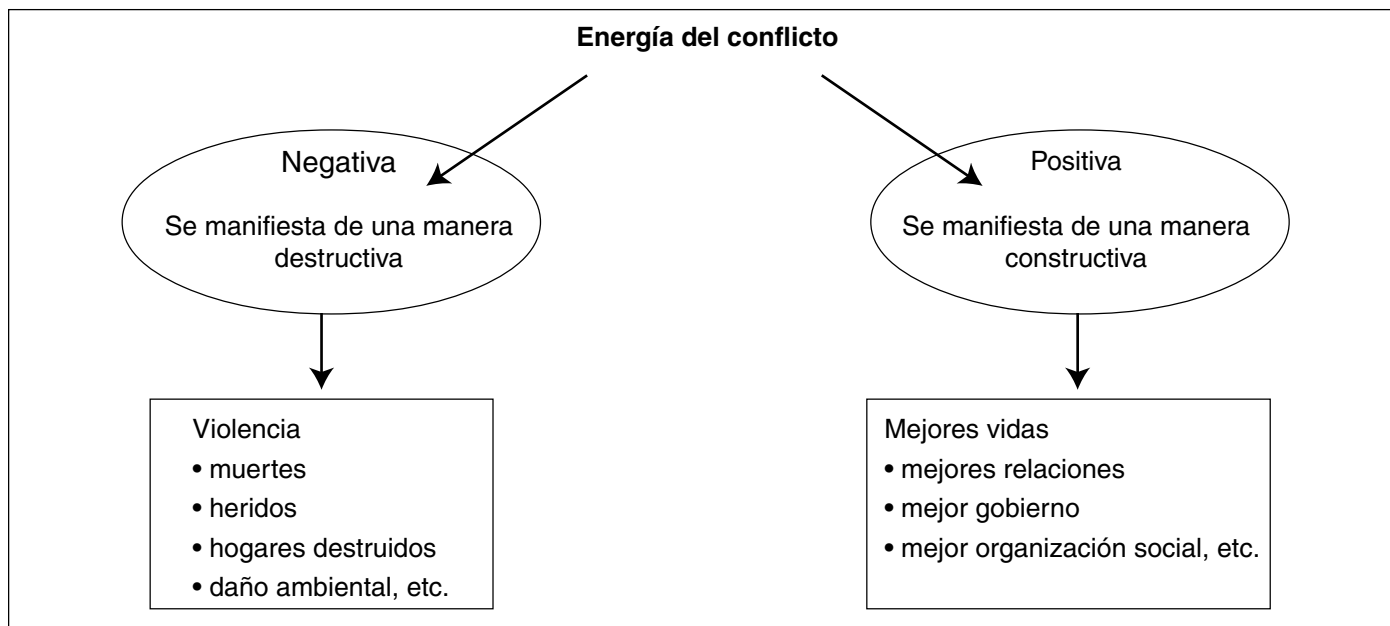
**Energía del conflicto**

Negativa

Se manifiesta de una manera destructiva

Violencia
• muertes
• heridos
• hogares destruidos
• daño ambiental, etc.

Positiva

Se manifiesta de una manera constructiva

Mejores vidas
• mejores relaciones
• mejor gobierno
• mejor organización social, etc.